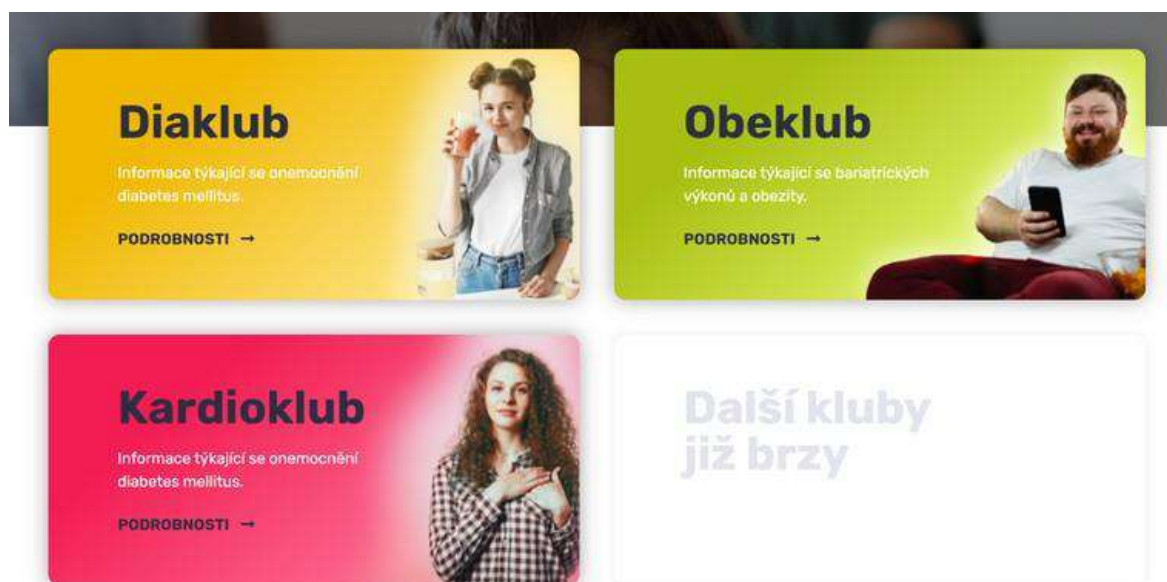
Diaklub

Informace týkající se onemocnění diabetes mellitus.

PODROBNOSTI →

Obeklub

Informace týkající se bariatrických výkonů a obezity.

PODROBNOSTI →

Kardioklub

Informace týkající se onemocnění diabetes mellitus.

PODROBNOSTI →

Další kluby již brzy